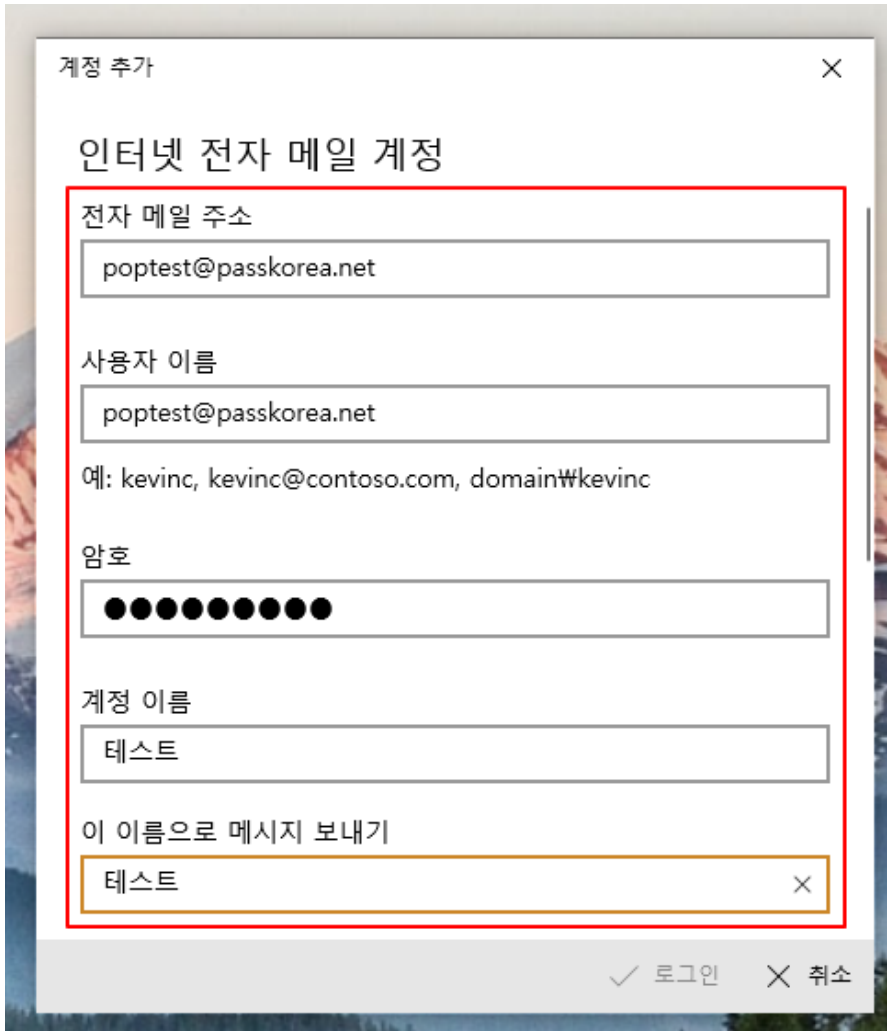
계정 추가

인터넷 전자 메일 계정

전자 메일 주소

poptest@passkorea.net

사용자 이름

poptest@passkorea.net

예: kevinc, kevinc@contoso.com, domain₩kevinc

암호

●●●●●●●●●●

계정 이름

테스트

이 이름으로 메시지 보내기

테스트

✓ 로그인 ✕ 취소